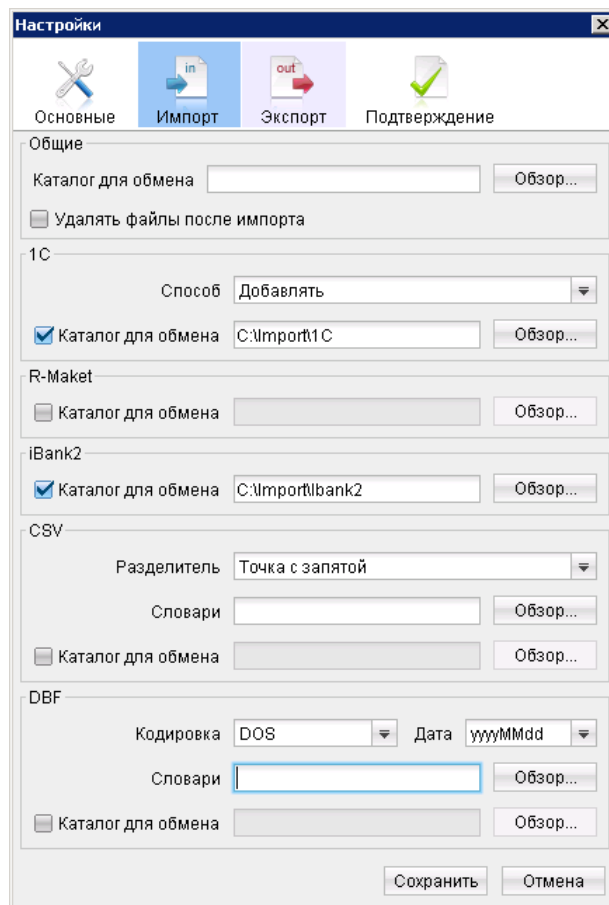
Настройки

in
out

Основные | Импорт | Экспорт | Подтверждение

Общие

Каталог для обмена | Обзор...

Удалять файлы после импорта

1С

Способ | Добавлять

Каталог для обмена | C:\Import\1C | Обзор...

R-Maket

Каталог для обмена | Обзор...

iBank2

Каталог для обмена | C:\Import\Ibank2 | Обзор...

CSV

Разделитель | Точка с запятой

Словари | Обзор...

Каталог для обмена | Обзор...

DBF

Кодировка | DOS | Дата | yyyyMMdd

Словари | Обзор...

Каталог для обмена | Обзор...

Сохранить | Отмена